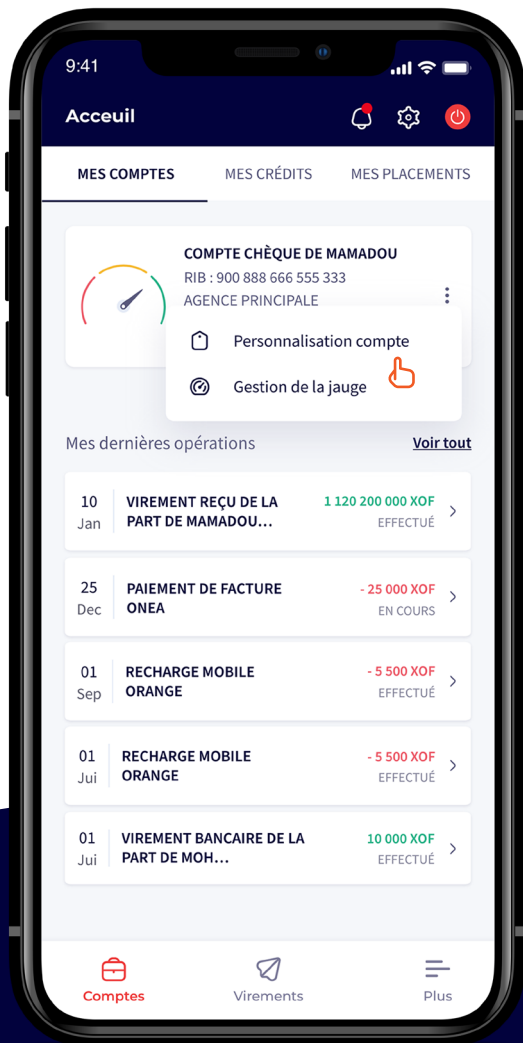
9:41

Acceuil

MES COMPTES | MES CRÉDITS | MES PLACEMENTS

COMPTE CHÈQUE DE MAMADOU
RIB : 900 888 666 555 333
AGENCE PRINCIPALE

Personnalisation compte
Gestion de la jauge

Mes dernières opérations
Voir tout

10
Jan
VIREMENT REÇU DE LA PART DE MAMADOU...
1 120 200 000 XOF
EFFECTUÉ

25
Dec
PAIEMENT DE FACTURE ONEA
- 25 000 XOF
EN COURS

01
Sep
RECHARGE MOBILE ORANGE
- 5 500 XOF
EFFECTUÉ

01
Jui
RECHARGE MOBILE ORANGE
- 5 500 XOF
EFFECTUÉ

01
Jui
VIREMENT BANCAIRE DE LA PART DE MOH...
10 000 XOF
EFFECTUÉ

Comptes
Virements
Plus